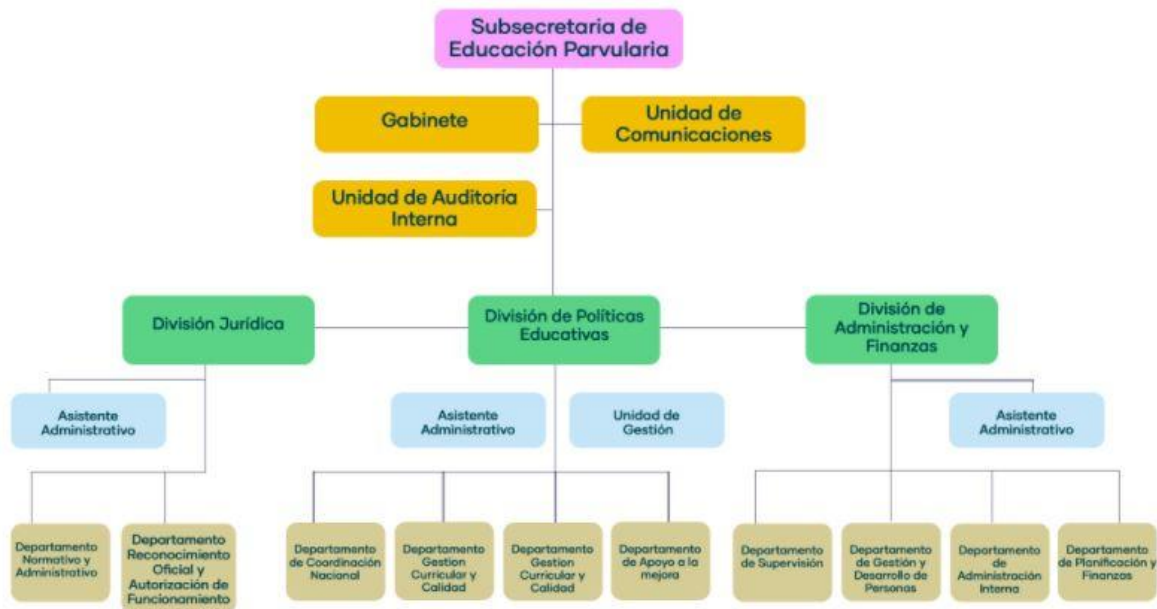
Subsecretaria de Educación Parvularia

Gabinete

Unidad de Comunicaciones

Unidad de Auditoría Interna

División Jurídica

División de Políticas Educativas

División de Administración y Finanzas

Asistente Administrativo

Asistente Administrativo

Unidad de Gestión

Asistente Administrativo

Departamento Normativo y Administrativo

Departamento Reconocimiento Oficial y Autorización de Funcionamiento

Departamento de Coordinación Nacional

Departamento Gestion Curricular y Calidad

Departamento Gestion Curricular y Calidad

Departamento de Apoyo a la mejora

Departamento de Supervisión

Departamento de Gestión y Desarrollo de Personas

Departamento de Administración Interna

Departamento de Planificación y Finanzas